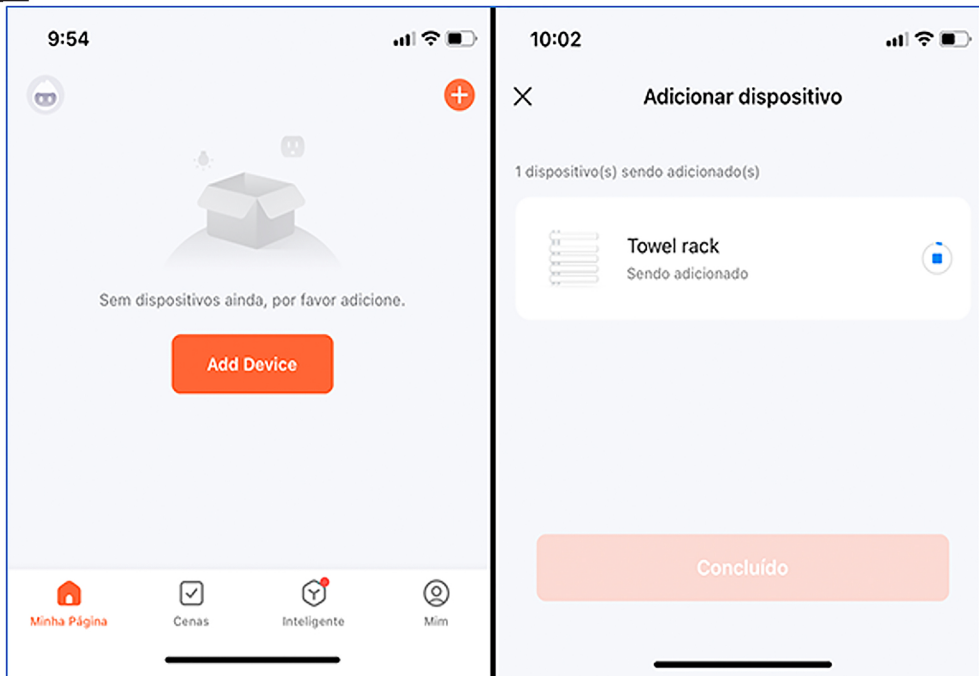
9:54

Sem dispositivos ainda, por favor adicione.

Add Device

Minha Página
Cenas
Inteligente
Mim

10:02

Adicionar dispositivo

1 dispositivo(s) sendo adicionado(s)

Towel rack
Sendo adicionado

Concluído